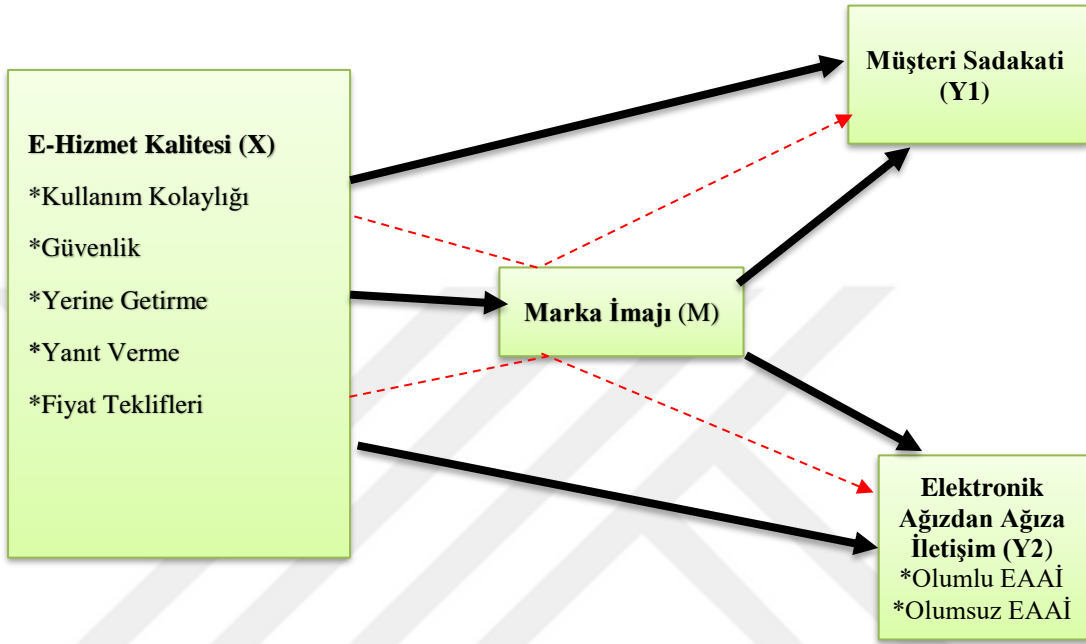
Müşteri Sadakati (Y1)

E-Hizmet Kalitesi (X)
*Kullanım Kolaylığı
*Güvenlik
*Yerine Getirme
*Yanıt Verme
*Fiyat Teklifleri

Marka İmajı (M)

Elektronik Ağızdan Ağıza İletişim (Y2)
*Olumlu EAAİ
*Olumsuz EAAİ